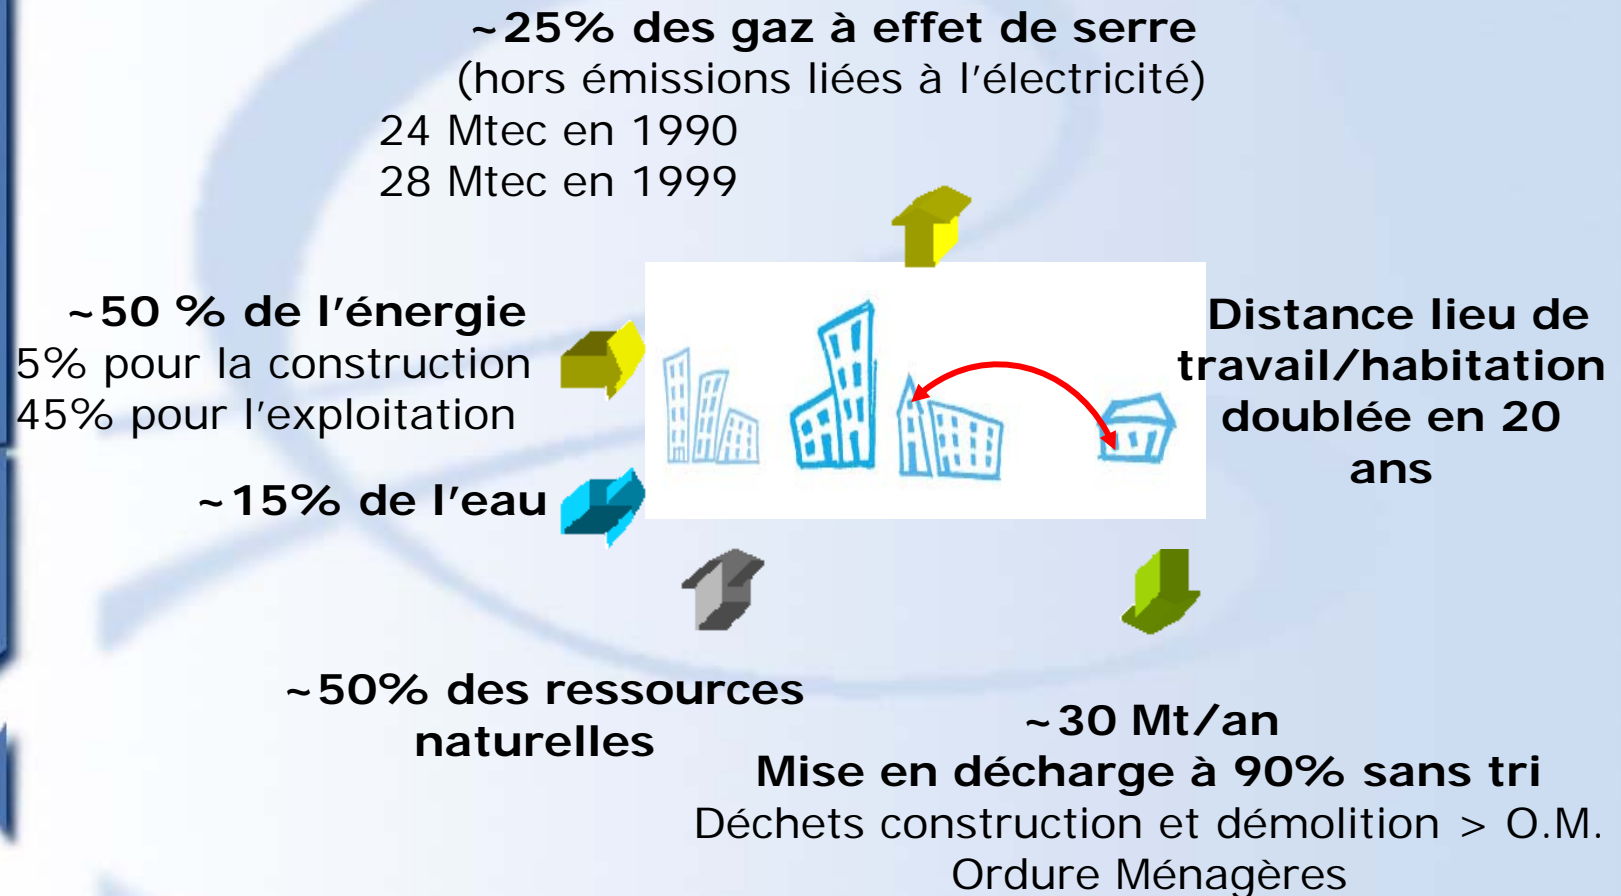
~25% des gaz à effet de serre
(hors émissions liées à l'électricité)
24 Mtec en 1990
28 Mtec en 1999

~50 % de l'énergie
5% pour la construction
45% pour l'exploitation

~15% de l'eau

Distance lieu de travail/habitation doublée en 20 ans

~50% des ressources naturelles

~30 Mt/an
Mise en décharge à 90% sans tri
Déchets construction et démolition > O.M.
Ordure Ménagères